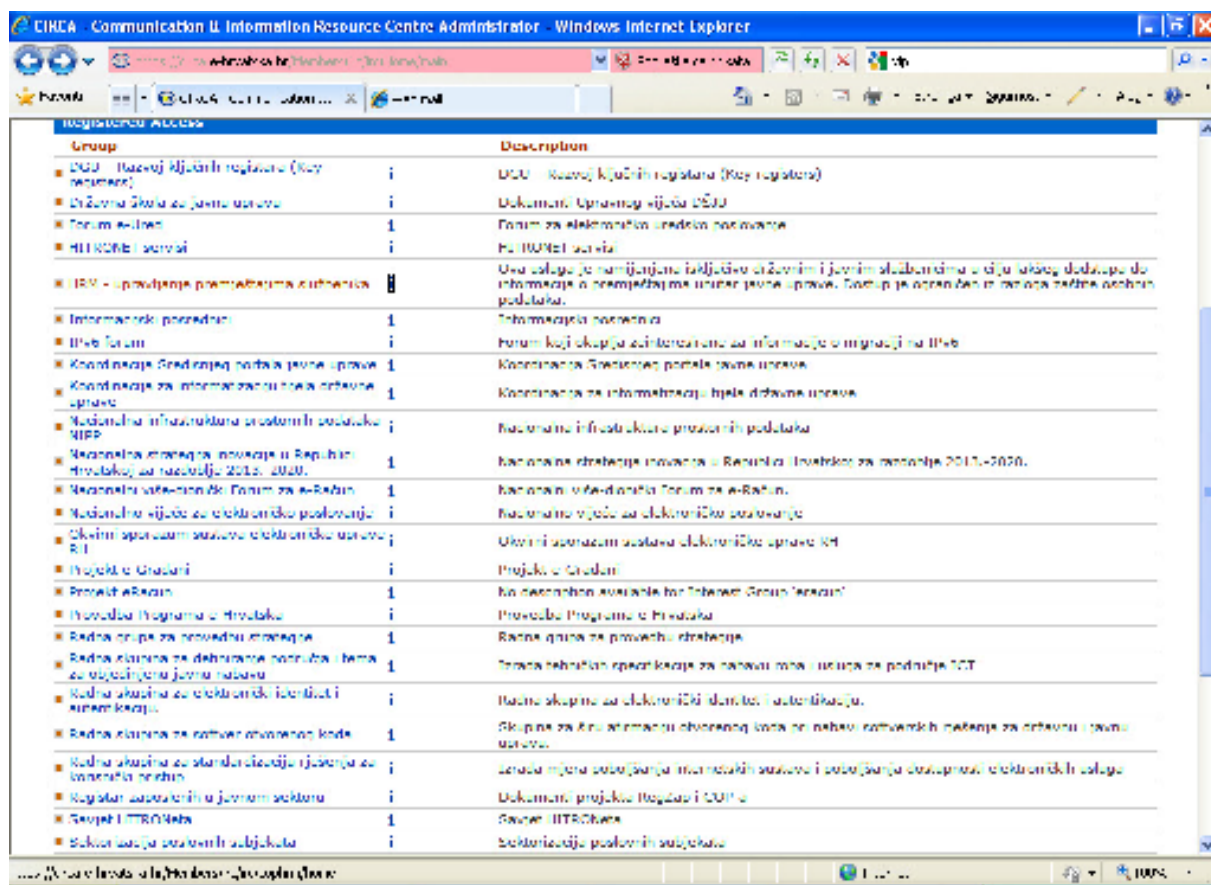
CIRCA - Communication & Information Resource Centre Administrator - Windows Internet Explorer

Registered Access

| Group | | Description |
|---|---|---|
| DGU - Razvoj ključnih registara (Key registers) | i | DGU - Razvoj ključnih registara (Key registers) |
| Državna škola za javnu upravu | i | Dokumenti Upravnog vijeća DŠJU |
| Forum e-ured | i | Forum za elektroničko uredsko poslovanje |
| HITRONET servisi | i | HITRONET servisi |
| IRV - Upravljanje premještanjem službenika | i | Ova usluga je namijenjena isključivo državnim i javnim službenicima u cilju lakšeg dobivanja do informacija o premještanjima unutar javne uprave. Pristup je ograničen iz razloga zaštite osobnih podataka. |
| Informacijski posrednici | i | Informacijski posrednici |
| IPv6 forum | i | Forum koji okuplja zainteresirane za informacije o migraciji na IPv6 |
| Koordinacija Središnjeg portala javne uprave | i | Koordinacija Središnjeg portala javne uprave |
| Koordinacija za informatizaciju tijela državne uprave | i | Koordinacija za informatizaciju tijela državne uprave |
| Nacionalna infrastruktura prostornih podataka NIPP | i | Nacionalna infrastruktura prostornih podataka |
| Nacionalna strategija inovacija u Republici Hrvatskoj za razdoblje 2013.-2020. | i | Nacionalna strategija inovacija u Republici Hrvatskoj za razdoblje 2013.-2020. |
| Nacionalni više-dionički Forum za e-Račun | i | Nacionalni više-dionički Forum za e-Račun. |
| Nacionalno vijeće za elektroničko poslovanje | i | Nacionalno vijeće za elektroničko poslovanje |
| Okvirni sporazum sustava elektroničke uprave RH | i | Okvirni sporazum sustava elektroničke uprave RH |
| Projekt e-Građani | i | Projekt e-Građani |
| Projekt eRacun | i | No description available for Interest Group 'eracun' |
| Provedba Programa e-Hrvatska | i | Provedba Programa e-Hrvatska |
| Radna grupa za provedbu strategije | i | Radna grupa za provedbu strategije |
| Radna skupina za definiranje područja i tema za objedinjenu javnu nabavu | i | Izrada tehničkih specifikacija za nabavu roba i usluga za područje ICT |
| Radna skupina za elektronički identitet i autentikaciju | i | Radna skupina za elektronički identitet i autentikaciju. |
| Radna skupina za software otvorenog koda | i | Skupina za informatizaciju otvorenog koda pri nabavi softwerskih rješenja za državnu i javnu upravu. |
| Radna skupina za standardizaciju rješenja za korisnički pristup | i | Izrada mjera poboljšanja internetskih sustava i poboljšanja dostupnosti elektroničkih usluga |
| Registar zaposlenih u javnom sektoru | i | Dokumenti projekta Regzap i COP-a |
| Savjet HITRONeta | i | Savjet HITRONeta |
| Sektorizacija poslovnih subjekata | i | Sektorizacija poslovnih subjekata |

100%